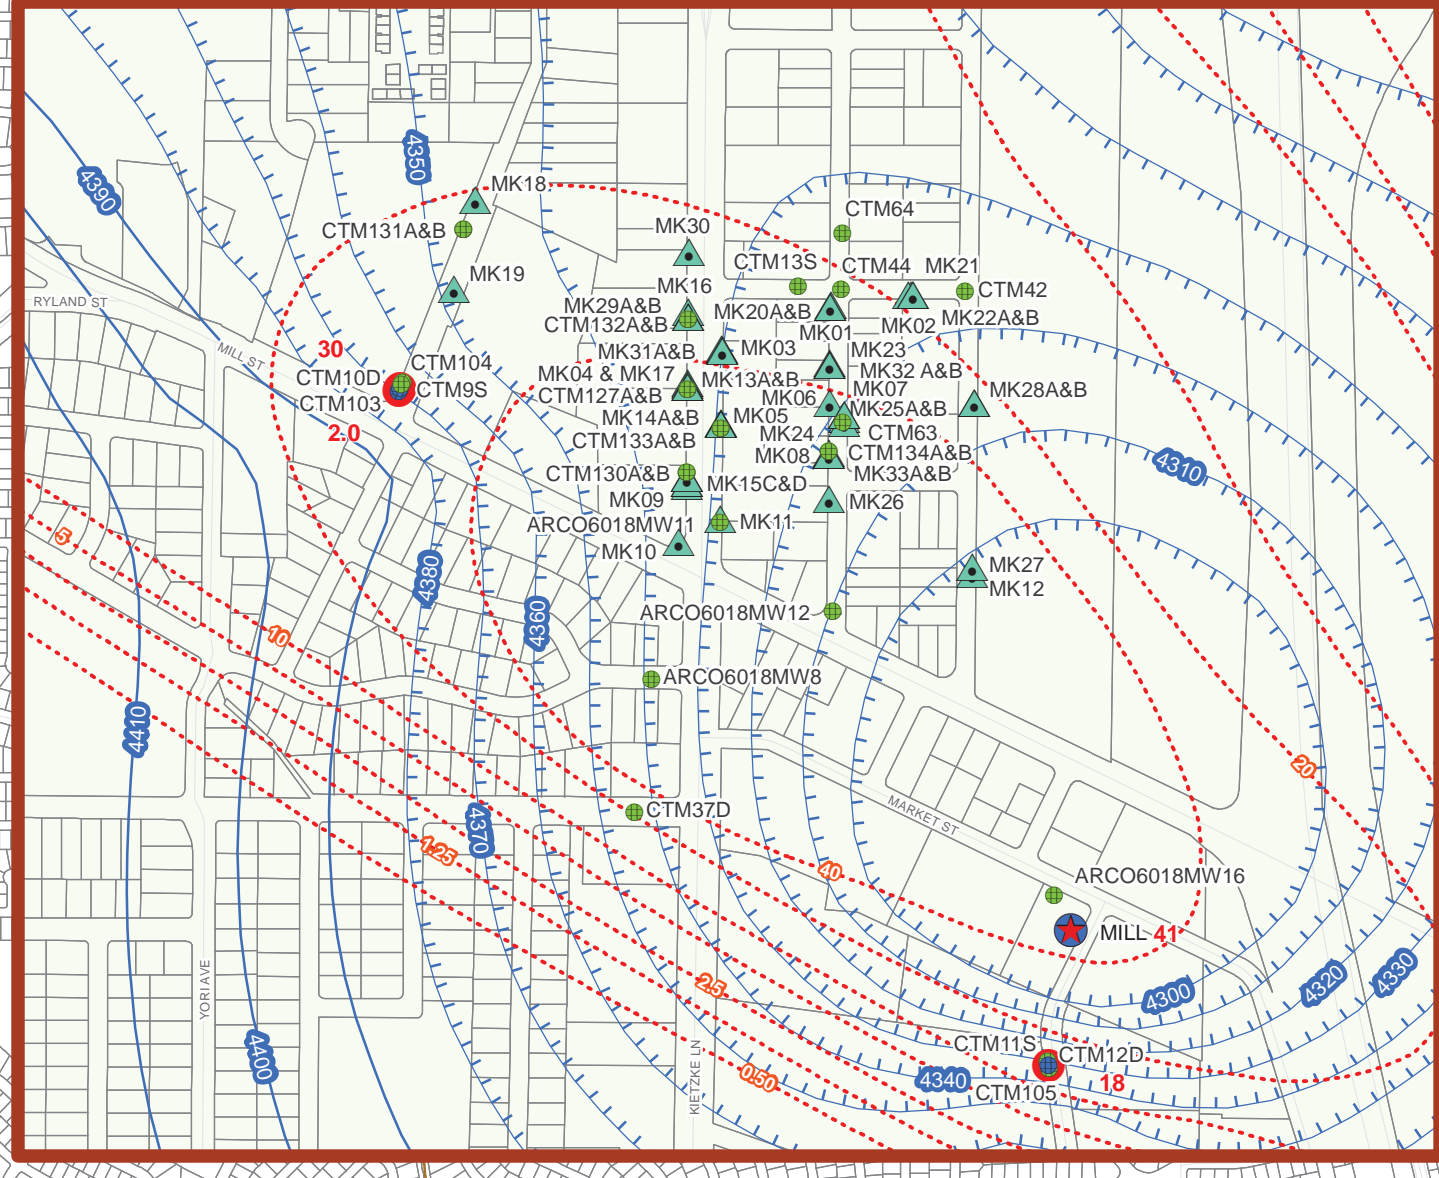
4390
4350
MK18
CTM131A&B
MK30
CTM64
MK19
CTM13S
CTM44
MK21
CTM42
RYLAND ST
MK16
MK29A&B
MK20A&B
CTM132A&B
MK22A&B
MK01
MK02
MILL ST
30
CTM104
MK31A&B
MK03
MK23
CTM10D
CTM9S
MK04 & MK17
MK13A&B
MK32 A&B
CTM103
CTM127A&B
MK07
MK28A&B
MK06
MK25A&B
MK14A&B
MK05
2.0
MK24
CTM63
CTM133A&B
MK08
CTM134A&B
4310
CTM130A&B
MK33A&B
MK15C&D
MK09
MK26
ARCO6018MW11
MK11
5
MK10
MK27
MK12
4380
ARCO6018MW12
4360
10
ARCO6018MW8
4410
20
CTM37D
MARKET ST
4370
1.25
40
ARCO6018MW16
MILL
41
YORI AVE
2.5
4300
4320
4330
4400
KIETZKE LN
CTM11S
CTM12D
0.50
4340
18
CTM105